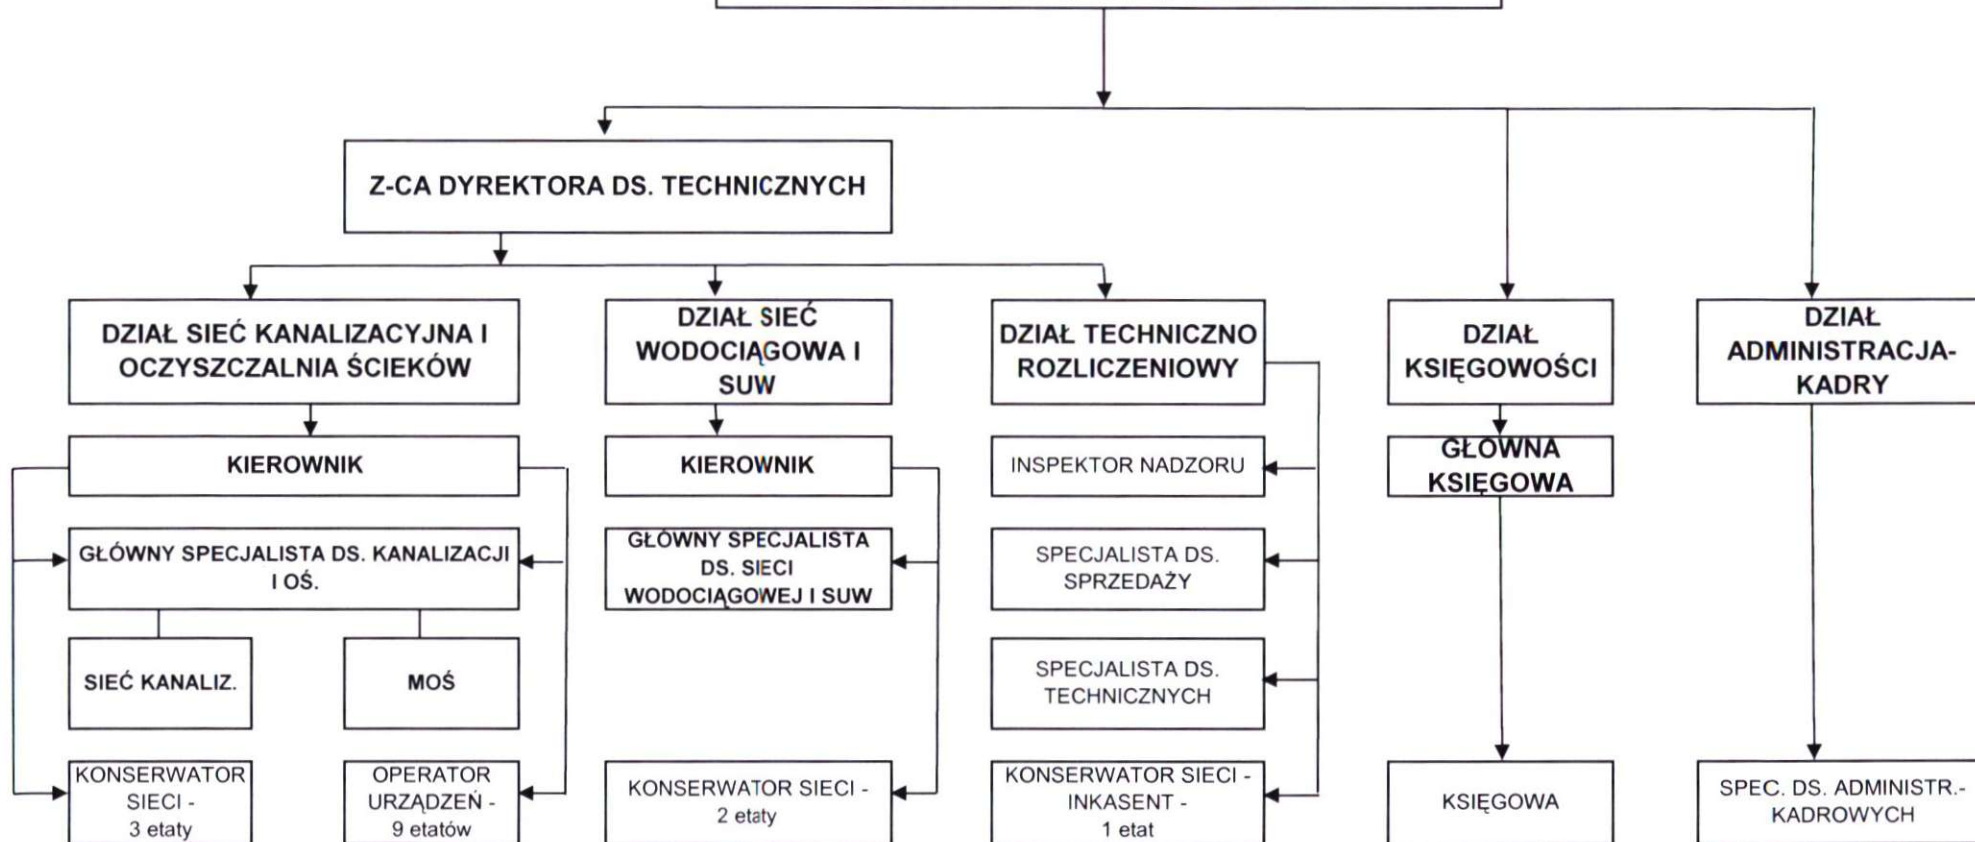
Z-CA DYREKTORA DS. TECHNICZNYCH

DZIAŁ SIEĆ KANALIZACYJNA I OCZYSZCZALNIA ŚCIEKÓW

KIEROWNIK

GŁÓWNY SPECJALISTA DS. KANALIZACJI I OŚ.

SIEĆ KANALIZ.

MOŚ

KONSERWATOR SIECI - 3 etaty

OPERATOR URZĄDZEŃ - 9 etatów

DZIAŁ SIEĆ WODOCIĄGOWA I SUW

KIEROWNIK

GŁÓWNY SPECJALISTA DS. SIECI WODOCIĄGOWEJ I SUW

KONSERWATOR SIECI - 2 etaty

DZIAŁ TECHNICZNO ROZLICZENIOWY

INSPEKTOR NADZORU

SPECJALISTA DS. SPRZEDAŻY

SPECJALISTA DS. TECHNICZNYCH

KONSERWATOR SIECI - INKASENT - 1 etat

DZIAŁ KSIĘGOWOŚCI

GŁÓWNA KSIĘGOWA

KSIĘGOWA

DZIAŁ ADMINISTRACJA-KADRY

SPEC. DS. ADMINISTR.-KADROWYCH